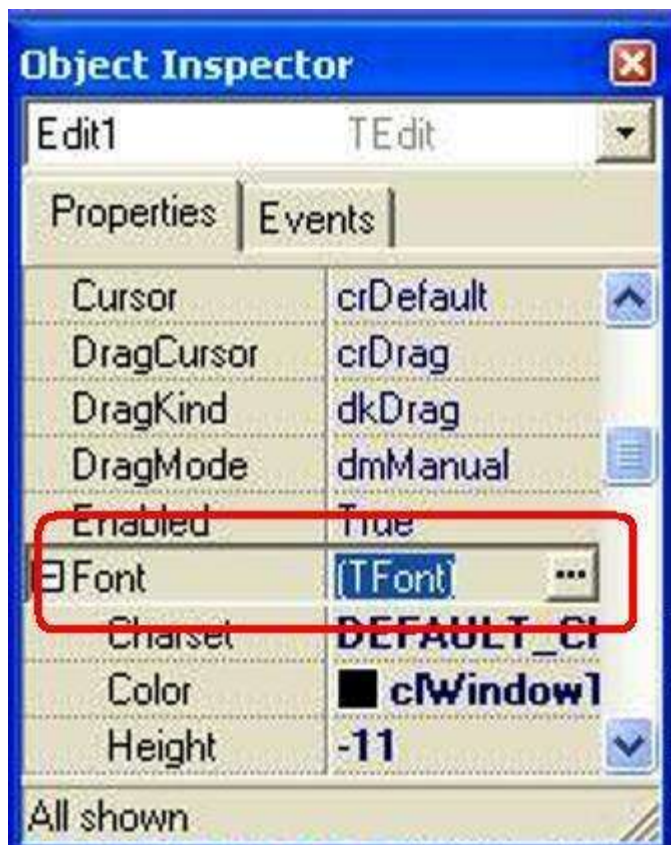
Object Inspector

Edit1 TEdit

Properties | Events

| | |
|---|---|
| Cursor | crDefault |
| DragCursor | crDrag |
| DragKind | dkDrag |
| DragMode | dmManual |
| Enabled | True |
| ⊟Font | (TFont) ... |
| Charset | DEFAULT_C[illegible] |
| Color | clWindow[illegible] |
| Height | -11 |

All shown